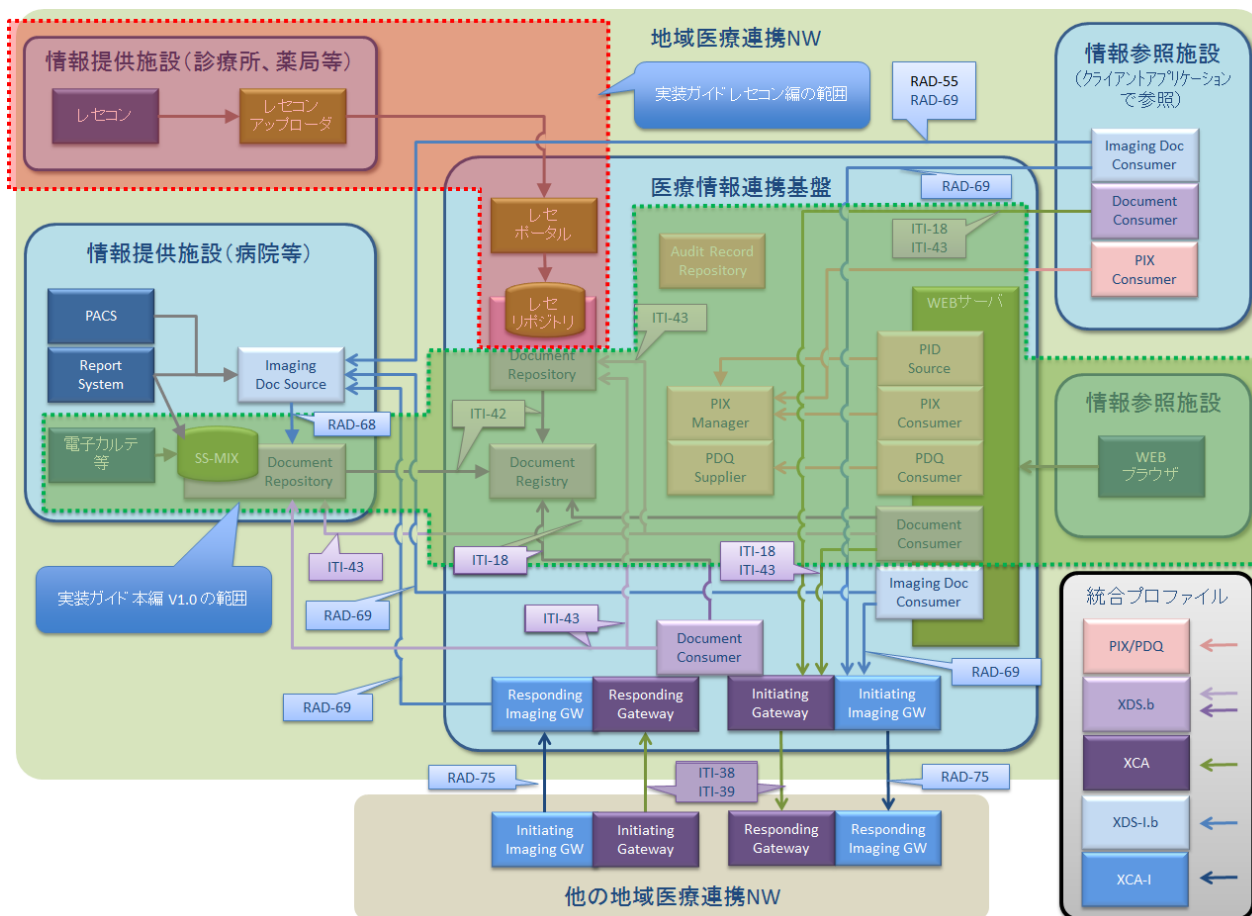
地域医療連携NW

情報提供施設（診療所、薬局等）

レセコン

レセコン アップローダ

実装ガイドレセコン編の範囲

RAD-55
RAD-69

情報参照施設
（クライアントアプリケーションで参照）

Imaging Doc Consumer

Document Consumer

PIX Consumer

医療情報連携基盤

RAD-69

レセ ポータル

レセ リポジトリ

Audit Record Repository

ITI-18
ITI-43

WEBサーバ

情報提供施設（病院等）

PACS

Report System

Imaging Doc Source

ITI-43

Document Repository

PID Source

PIX Manager

PIX Consumer

情報参照施設

RAD-68

電子カルテ等

SS-MIX

Document Repository

ITI-42

Document Registry

PDQ Supplier

PDQ Consumer

WEB ブラウザ

Document Consumer

ITI-43

ITI-18

ITI-18
ITI-43

Imaging Doc Consumer

実装ガイド 本編 V1.0 の範囲

RAD-69

ITI-43

Document Consumer

統合プロファイル

PIX/PDQ

RAD-69

RAD-69

Responding Imaging GW

Responding Gateway

Initiating Gateway

Initiating Imaging GW

XDS.b

XCA

RAD-75

ITI-38
ITI-39

RAD-75

XDS-I.b

Initiating Imaging GW

Initiating Gateway

Responding Gateway

Responding Imaging GW

XCA-I

他の地域医療連携NW